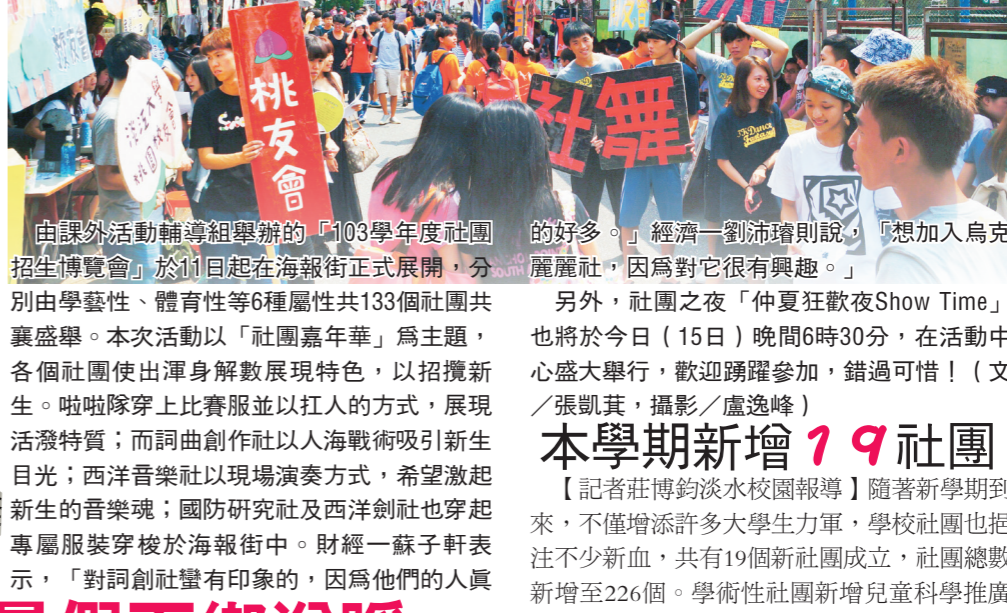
桃友會

社舞

由課外活動輔導組舉辦的「103學年度社團招生博覽會」於11日起在海報街正式展開，分別由學藝性、體育性等6種屬性共133個社團共襄盛舉。本次活動以「社團嘉年華」爲主題，各個社團使出渾身解數展現特色，以招攬新生。啦啦隊穿上比賽服並以扛人的方式，展現活潑特質；而詞曲創作社以人海戰術吸引新生目光；西洋音樂社以現場演奏方式，希望激起新生的音樂魂；國防研究社及西洋劍社也穿起專屬服裝穿梭於海報街中。財經一蘇子軒表示，「對詞創社蠻有印象的，因爲他們的人真的好多。」經濟一劉沛璿則說，「想加入烏克麗麗社，因爲對它很有興趣。」

另外，社團之夜「仲夏狂歡夜Show Time」也將於今日（15日）晚間6時30分，在活動中心盛大舉行，歡迎踴躍參加，錯過可惜！（文／張凱萁，攝影／盧逸峰）

本學期新增19社團

【記者莊博鈞淡水校園報導】隨著新學期到來，不僅增添許多大學生力軍，學校社團也挹注不少新血，共有19個新社團成立，社團總數新增至226個。學術性社團新增兒童科學推廣